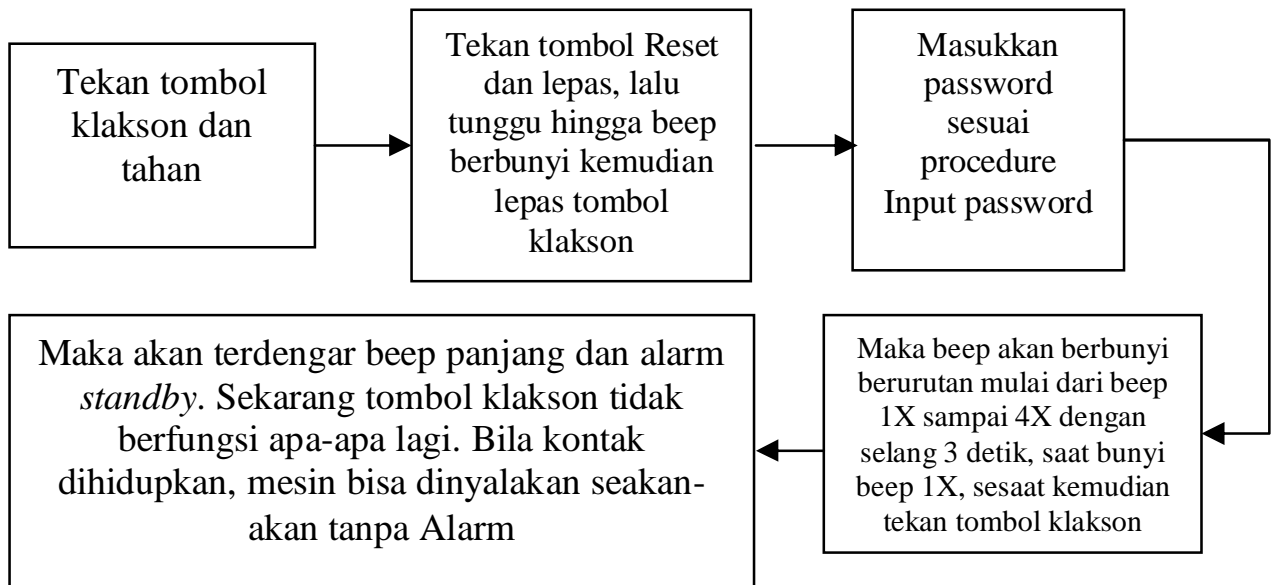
Tekan tombol klakson dan tahan

Tekan tombol Reset dan lepas, lalu tunggu hingga beep berbunyi kemudian lepas tombol klakson

Masukkan password sesuai procedure Input password

Maka beep akan berbunyi berurutan mulai dari beep 1X sampai 4X dengan selang 3 detik, saat bunyi beep 1X, sesaat kemudian tekan tombol klakson

Maka akan terdengar beep panjang dan alarm *standby*. Sekarang tombol klakson tidak berfungsi apa-apa lagi. Bila kontak dihidupkan, mesin bisa dinyalakan seakan-akan tanpa Alarm